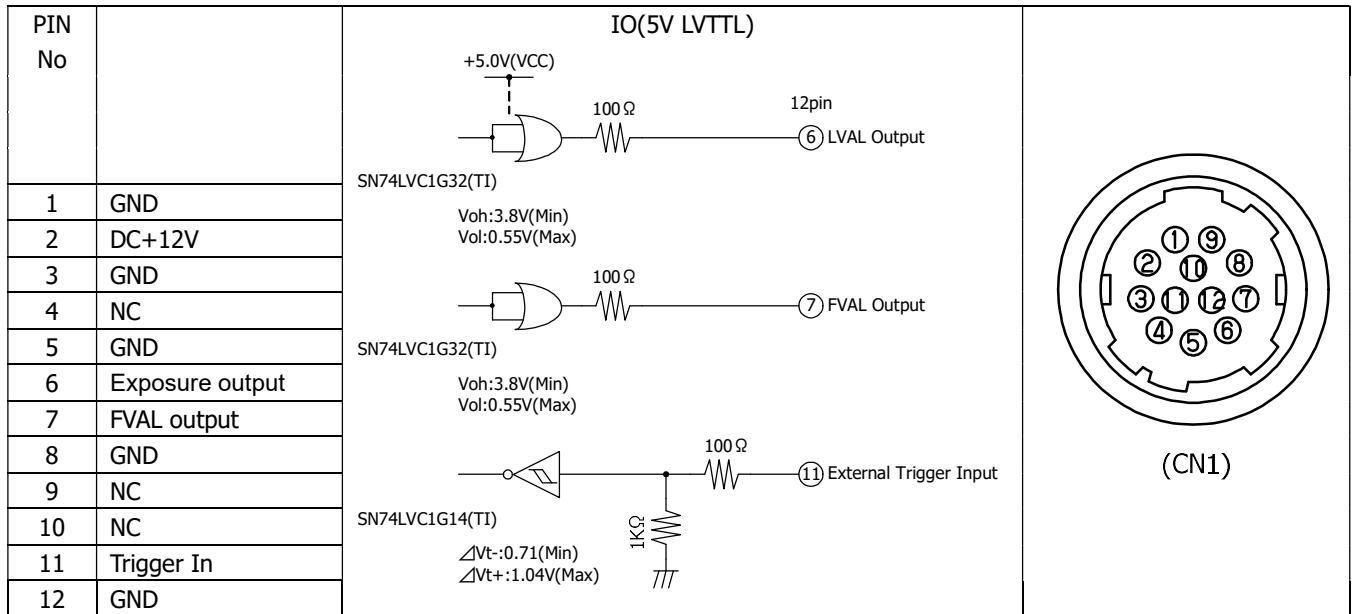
| PIN No | | IO(5V LVTTL) | |
|---|---|---|---|
| 1 | GND | | |
| 2 | DC+12V | | |
| 3 | GND | | |
| 4 | NC | | |
| 5 | GND | | |
| 6 | Exposure output | | |
| 7 | FVAL output | | |
| 8 | GND | | |
| 9 | NC | | |
| 10 | NC | | |
| 11 | Trigger In | | |
| 12 | GND | | |

+5.0V(VCC)
100Ω
12pin
⑥ LVAL Output
SN74LVC1G32(TI)
Voh:3.8V(Min)
Vol:0.55V(Max)

100Ω
⑦ FVAL Output
SN74LVC1G32(TI)
Voh:3.8V(Min)
Vol:0.55V(Max)

100Ω
⑪ External Trigger Input
SN74LVC1G14(TI)
1KΩ
⊿Vt-:0.71(Min)
⊿Vt+:1.04V(Max)

① ⑨ ② ⑩ ⑧ ③ ⑪ ⑫ ⑦ ④ ⑤ ⑥
(CN1)